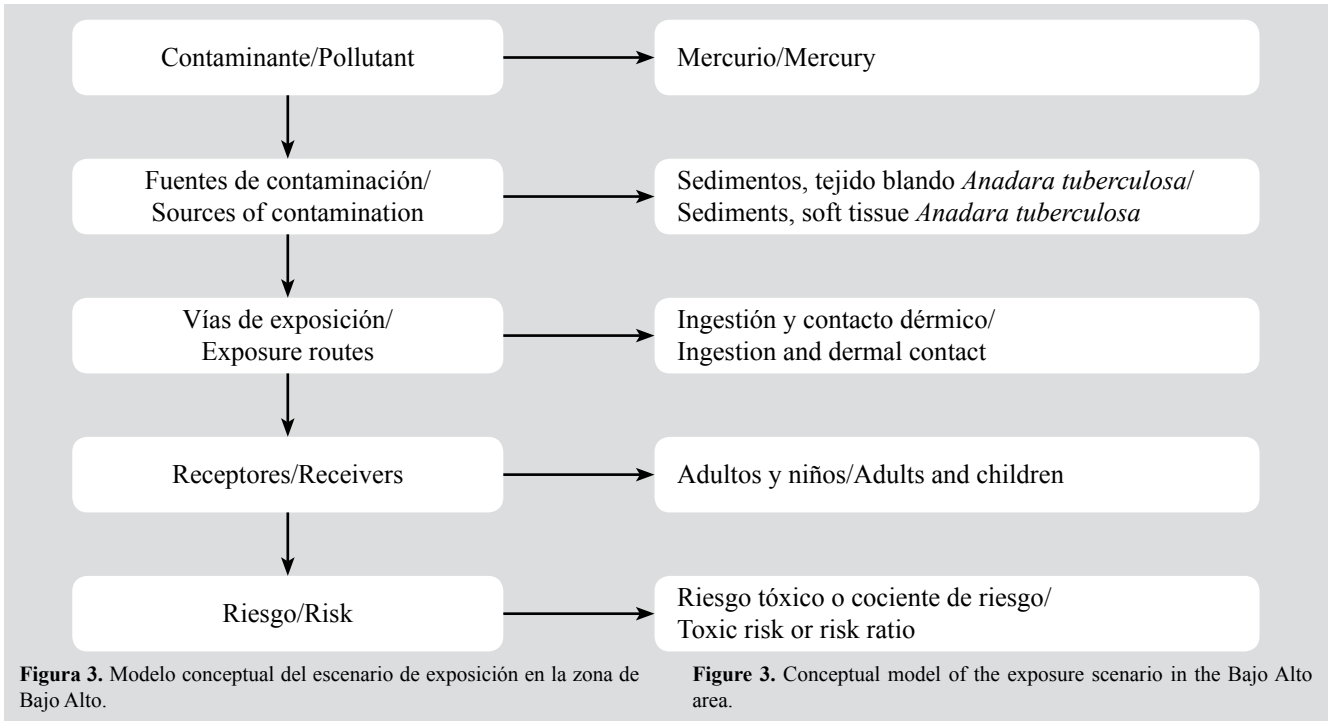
Contaminante/Pollutant

Mercurio/Mercury

Fuentes de contaminación/ Sources of contamination

Sedimentos, tejido blando Anadara tuberculosa/ Sediments, soft tissue Anadara tuberculosa

Vías de exposición/ Exposure routes

Ingestión y contacto dérmico/ Ingestion and dermal contact

Receptores/Receivers

Adultos y niños/Adults and children

Riesgo/Risk

Riesgo tóxico o cociente de riesgo/ Toxic risk or risk ratio

**Figura 3.** Modelo conceptual del escenario de exposición en la zona de Bajo Alto.

**Figure 3.** Conceptual model of the exposure scenario in the Bajo Alto area.